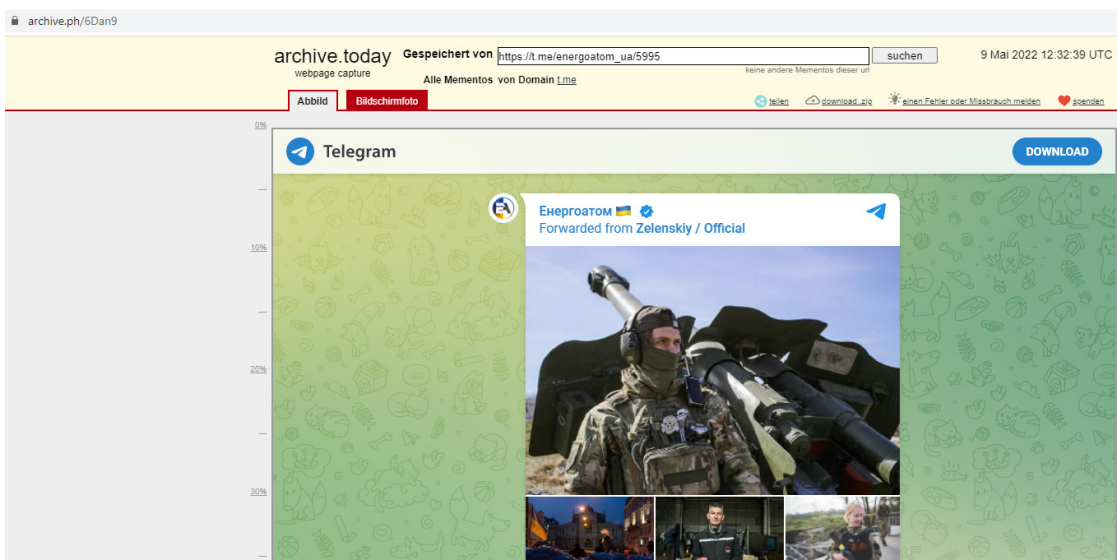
archive.ph/6Dan9

archive.today
webpage capture

Gespeichert von https://t.me/energoatom_ua/5995 suchen
keine andere Mementos dieser url
Alle Mementos von Domain t.me

9 Mai 2022 12:32:39 UTC

Abbild Bildschirmfoto

teilen download .zip einen Fehler oder Missbrauch melden spenden

0%
10%
20%
30%

Telegram

DOWNLOAD

Енергоатом 🇺🇦
Forwarded from Zelenskiy / Official